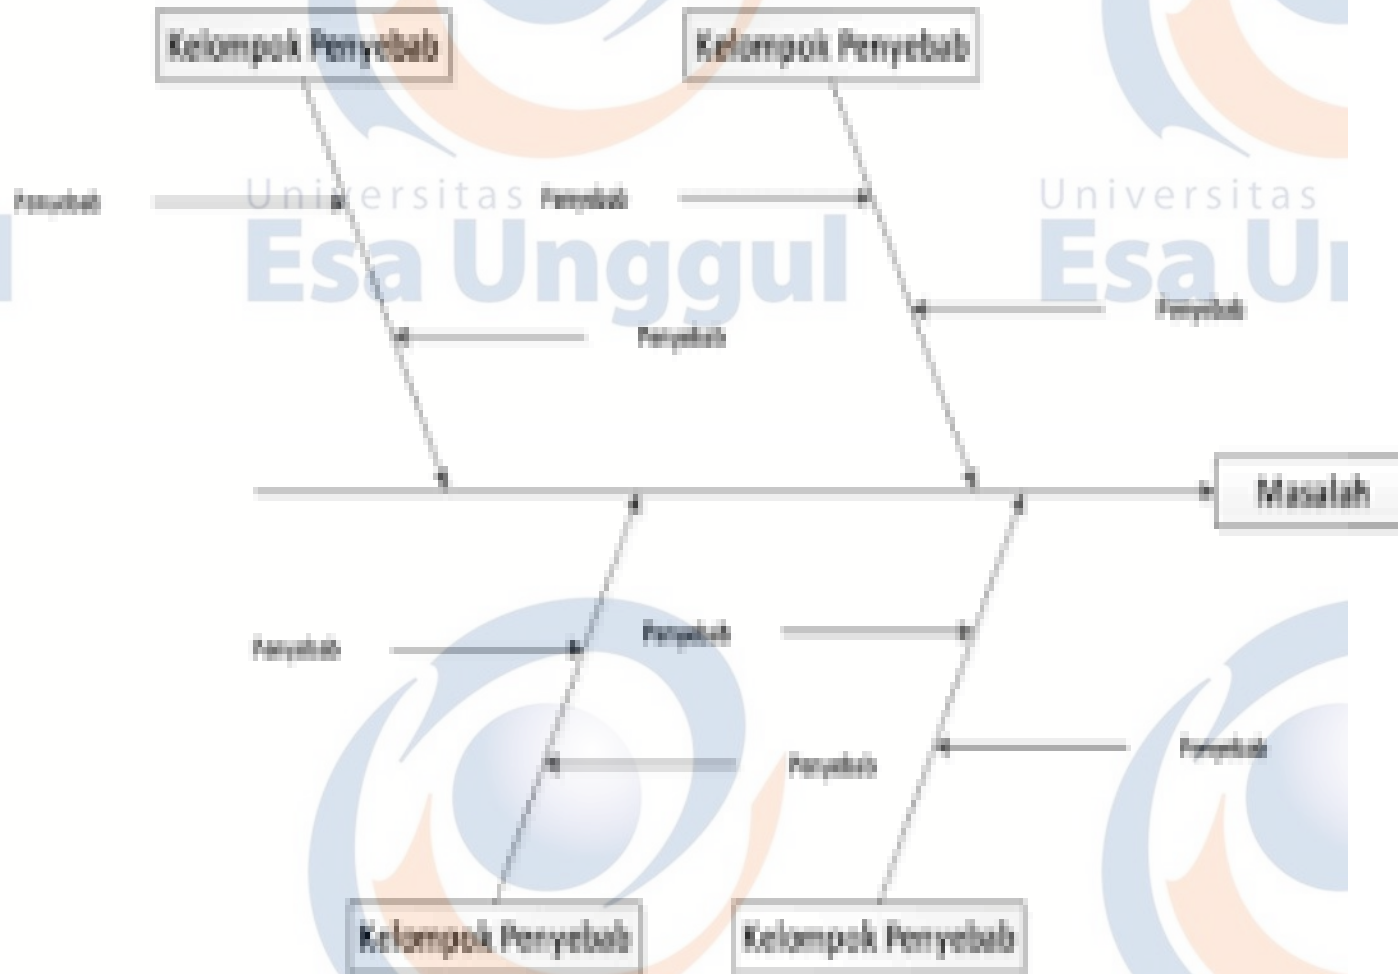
Kelompok Penyebab

Kelompok Penyebab

Penyebab

Universitas

Penyebab

Universitas

Esa Unggul

Esa U

Penyebab

Penyebab

Masalah

Penyebab

Penyebab

Penyebab

Penyebab

Kelompok Penyebab

Kelompok Penyebab